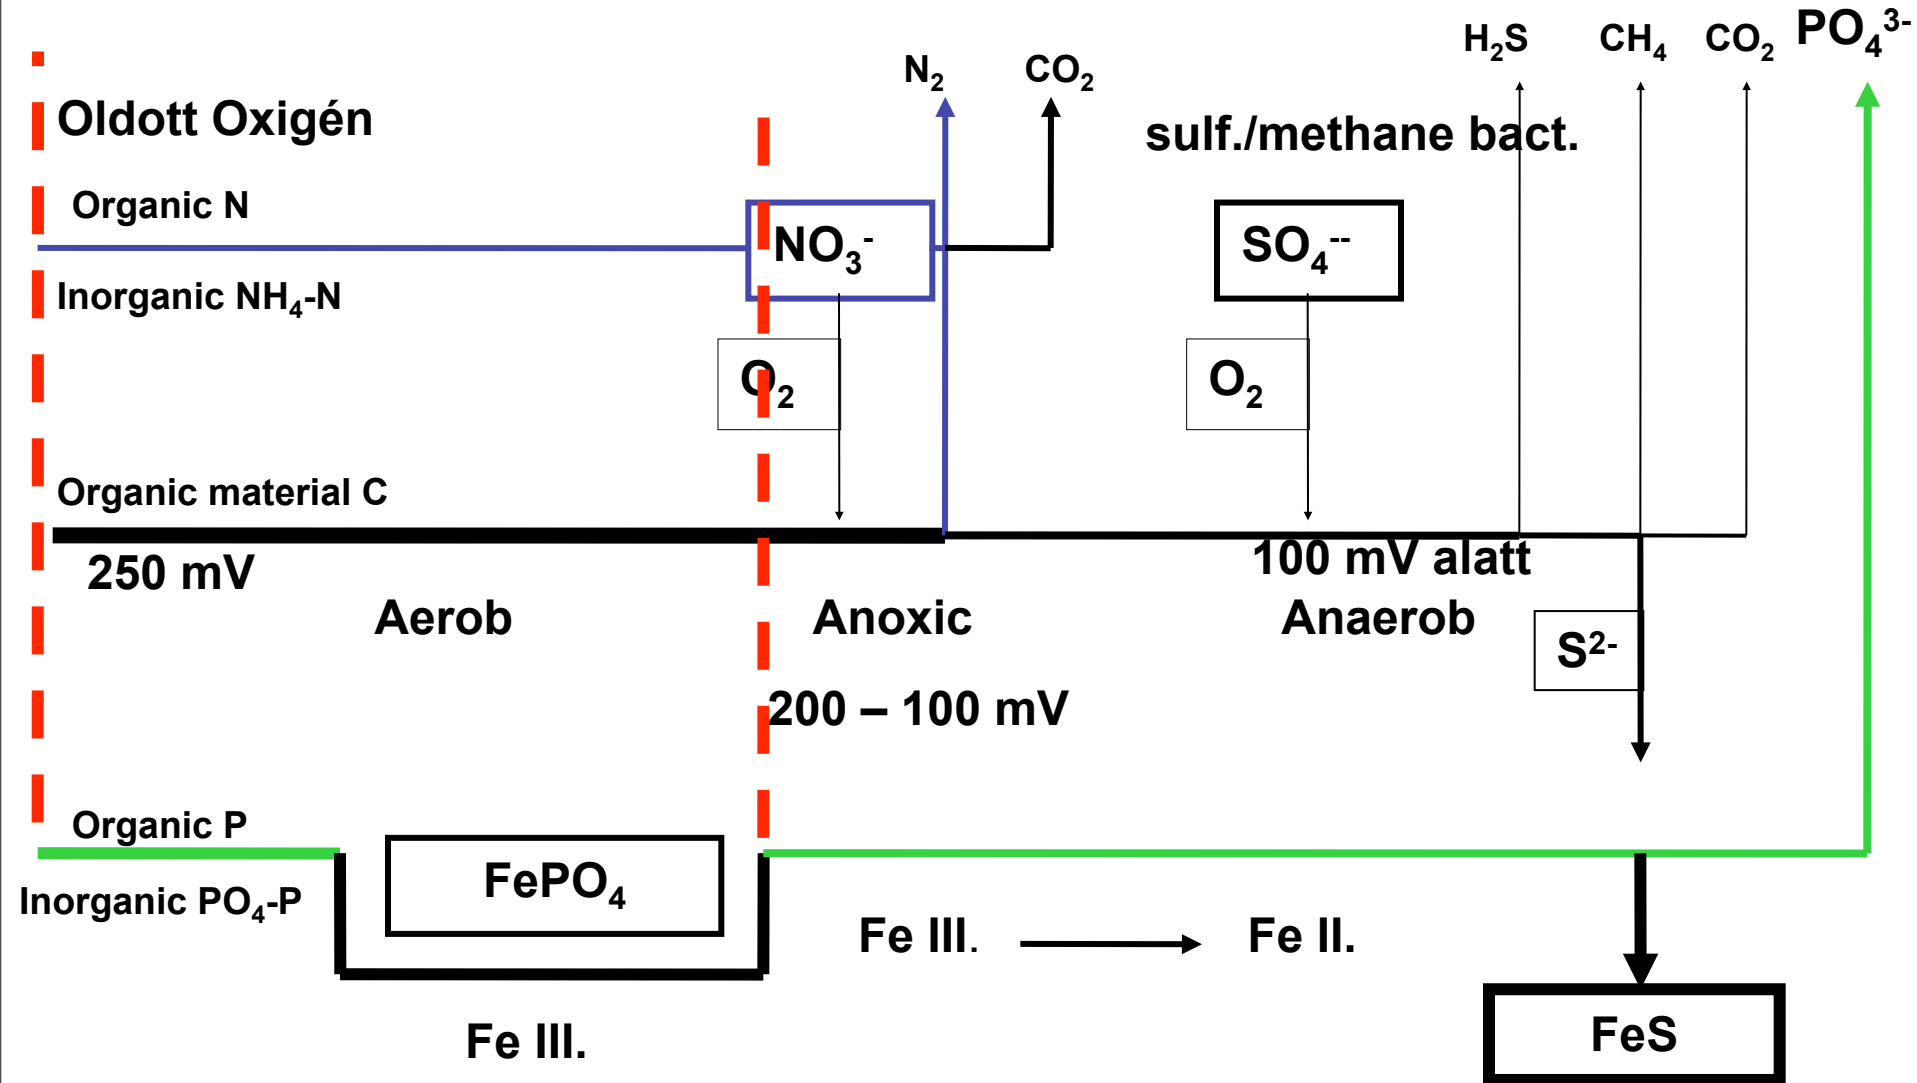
$N_2$ $CO_2$ $H_2S$ $CH_4$ $CO_2$ $PO_4^{3-}$

Oldott Oxigén

sulf./methane bact.

Organic N

$NO_3^-$

$SO_4^{--}$

Inorganic $NH_4$-N

$O_2$

$O_2$

Organic material C

250 mV

100 mV alatt

Aerob

Anoxic

Anaerob

$S^{2-}$

200 – 100 mV

Organic P

$FePO_4$

Inorganic $PO_4$-P

Fe III.

Fe II.

FeS

Fe III.